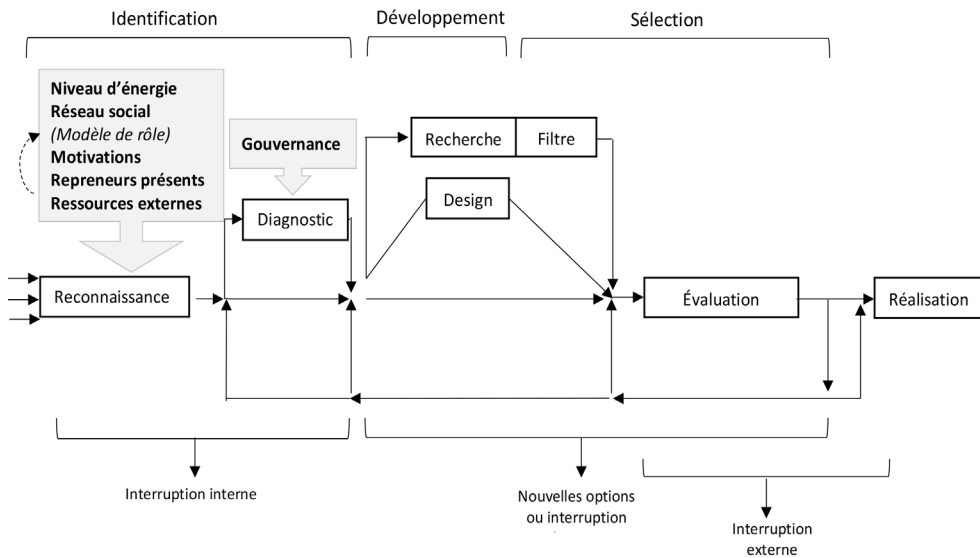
Identification

Développement

Sélection

Niveau d'énergie
Réseau social
(Modèle de rôle)
Motivations
Repreneurs présents
Ressources externes

Gouvernance

Recherche

Filtre

Design

Diagnostic

Reconnaissance

Évaluation

Réalisation

Interruption interne

Nouvelles options ou interruption

Interruption externe